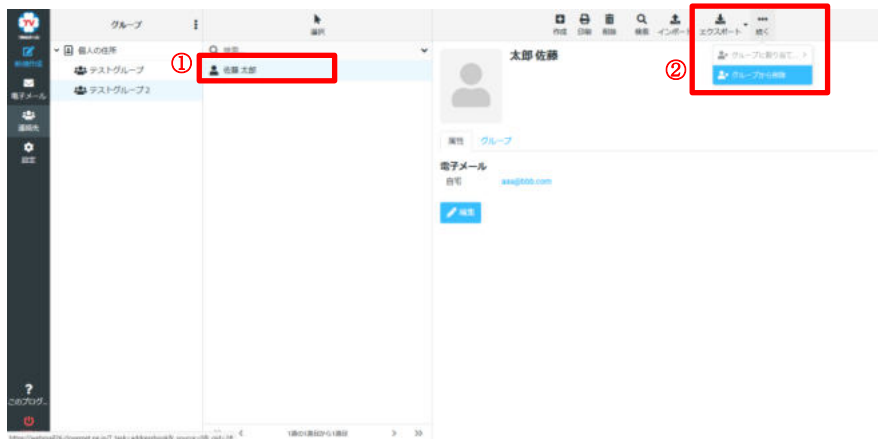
グループ

選択

作成 印刷 削除 検索 インポート エクスポート 続く

新規作成

電子メール

連絡先

設定

個人の住所

テストグループ

テストグループ2

①

検索

佐藤 太郎

太郎 佐藤

②

グループに割り当て...

グループから削除

属性 グループ

電子メール

自宅 aaa@bbb.com

編集

このブログ...

1件の1番目から1番目